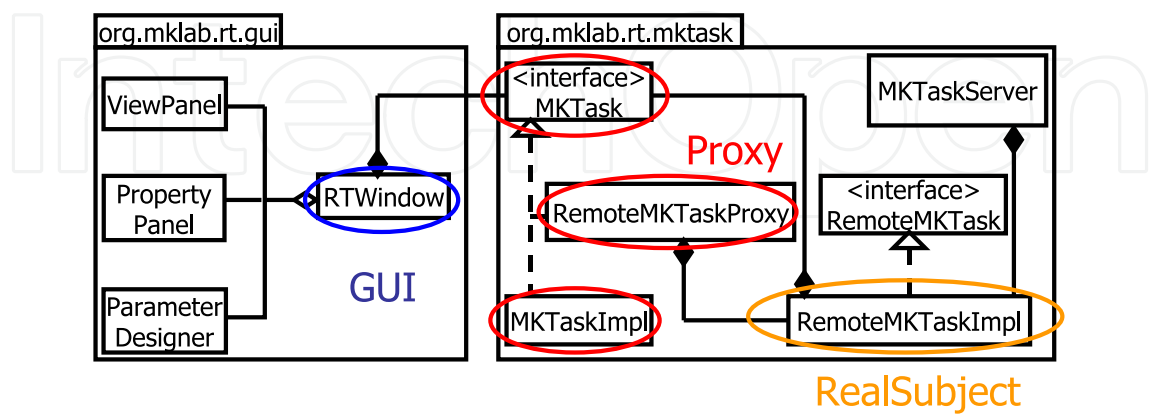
org.mklab.rt.gui

ViewPanel

Property Panel

Parameter Designer

RTWindow

GUI

org.mklab.rt.mktask

<interface> MKTask

Proxy

MKTaskServer

RemoteMKTaskProxy

<interface> RemoteMKTask

MKTaskImpl

RemoteMKTaskImpl

RealSubject